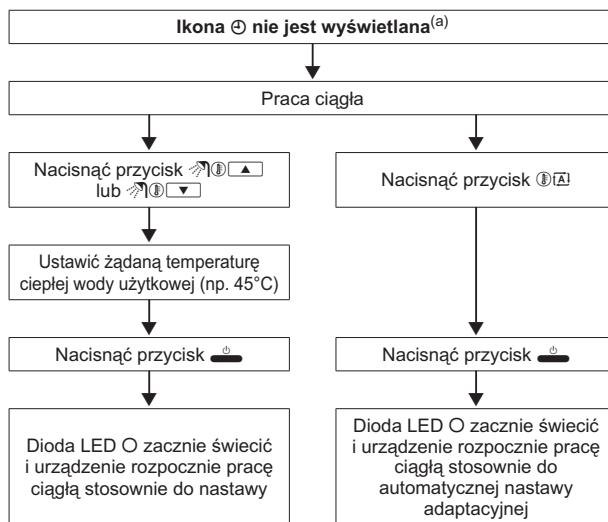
**Ikona ⊕ nie jest wyświetlana**$^{(a)}$

Praca ciągła

Nacisnąć przycisk ▲ lub ▼

Ustawić żądaną temperaturę ciepłej wody użytkowej (np. 45°C)

Nacisnąć przycisk

Dioda LED O zacznie świecić i urządzenie rozpocznie pracę ciągłą stosownie do nastawy

Nacisnąć przycisk A

Nacisnąć przycisk

Dioda LED O zacznie świecić i urządzenie rozpocznie pracę ciągłą stosownie do automatycznej nastawy adaptacyjnej